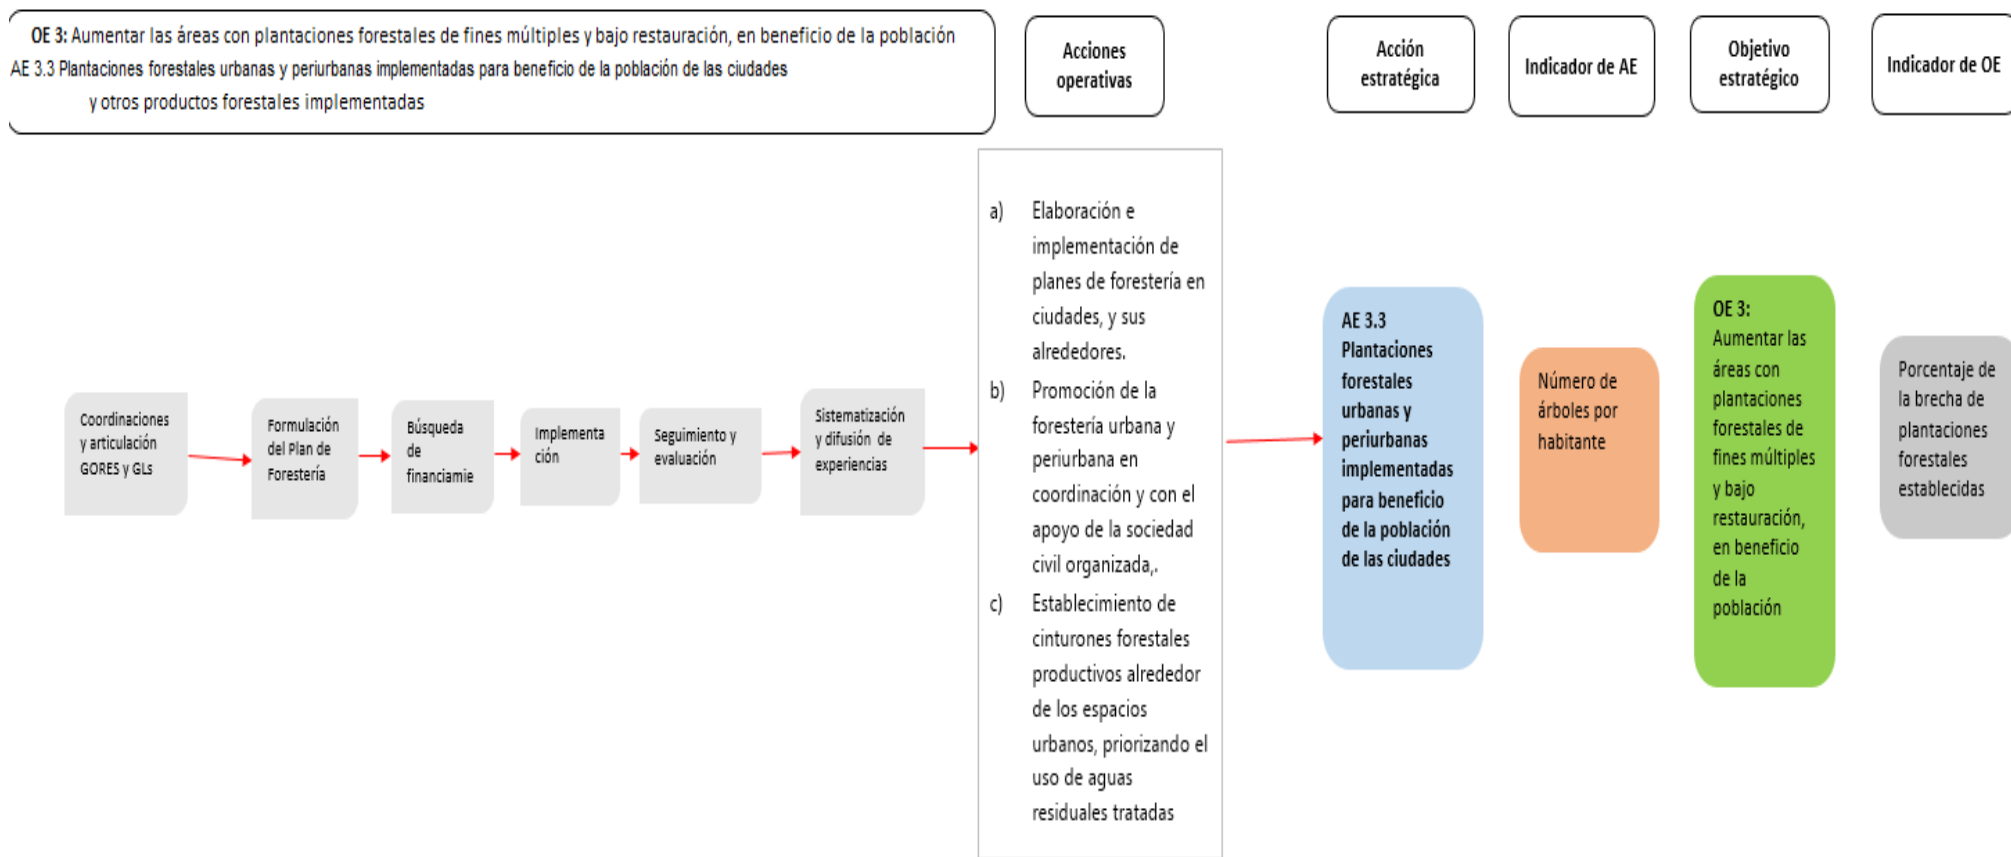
OE 3: Aumentar las áreas con plantaciones forestales de fines múltiples y bajo restauración, en beneficio de la población
AE 3.3 Plantaciones forestales urbanas y periurbanas implementadas para beneficio de la población de las ciudades
y otros productos forestales implementadas

Acciones operativas

Acción estratégica

Indicador de AE

Objetivo estratégico

Indicador de OE

Coordinaciones y articulación GORES y GLs

Formulación del Plan de Forestería

Búsqueda de financiamie

Implementa ción

Seguimiento y evaluación

Sistematización y difusión de experiencias

a) Elaboración e implementación de planes de forestería en ciudades, y sus alrededores.
b) Promoción de la forestería urbana y periurbana en coordinación y con el apoyo de la sociedad civil organizada,.
c) Establecimiento de cinturones forestales productivos alrededor de los espacios urbanos, priorizando el uso de aguas residuales tratadas

AE 3.3 Plantaciones forestales urbanas y periurbanas implementadas para beneficio de la población de las ciudades

Número de árboles por habitante

OE 3: Aumentar las áreas con plantaciones forestales de fines múltiples y bajo restauración, en beneficio de la población

Porcentaje de la brecha de plantaciones forestales establecidas